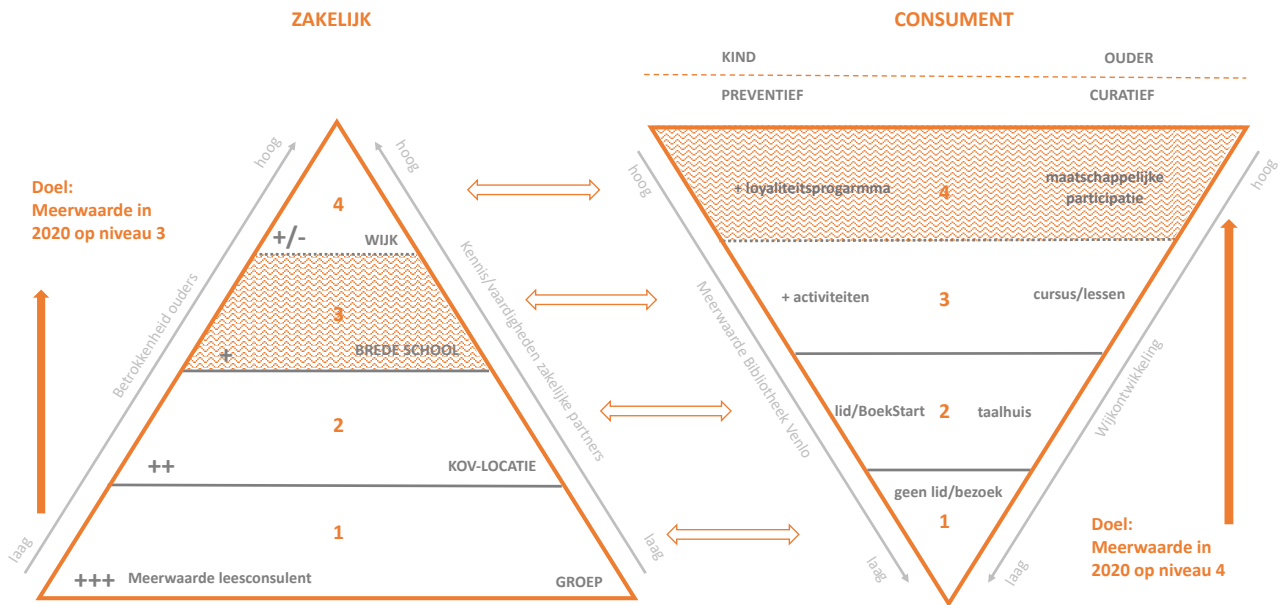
ZAKELIJK

Doel: Meerwaarde in 2020 op niveau 3

hoog

Betrokkenheid ouders

laag

hoog

Kennis/vaardigheden zakelijke partners

laag

4

+/-

WIJK

3

+

BREDE SCHOOL

2

++

KOV-LOCATIE

1

+++ Meerwaarde leesconsulent

GROEP

CONSUMENT

KIND

OUDER

PREVENTIEF

CURATIEF

hoog

Meerwaarde Bibliotheek Venlo

laag

hoog

Wijkontwikkeling

laag

+ loyaliteitsprogarmma

4

maatschappelijke participatie

+ activiteiten

3

cursus/lessen

lid/BoekStart

2

taalhuis

geen lid/bezoek

1

Doel: Meerwaarde in 2020 op niveau 4